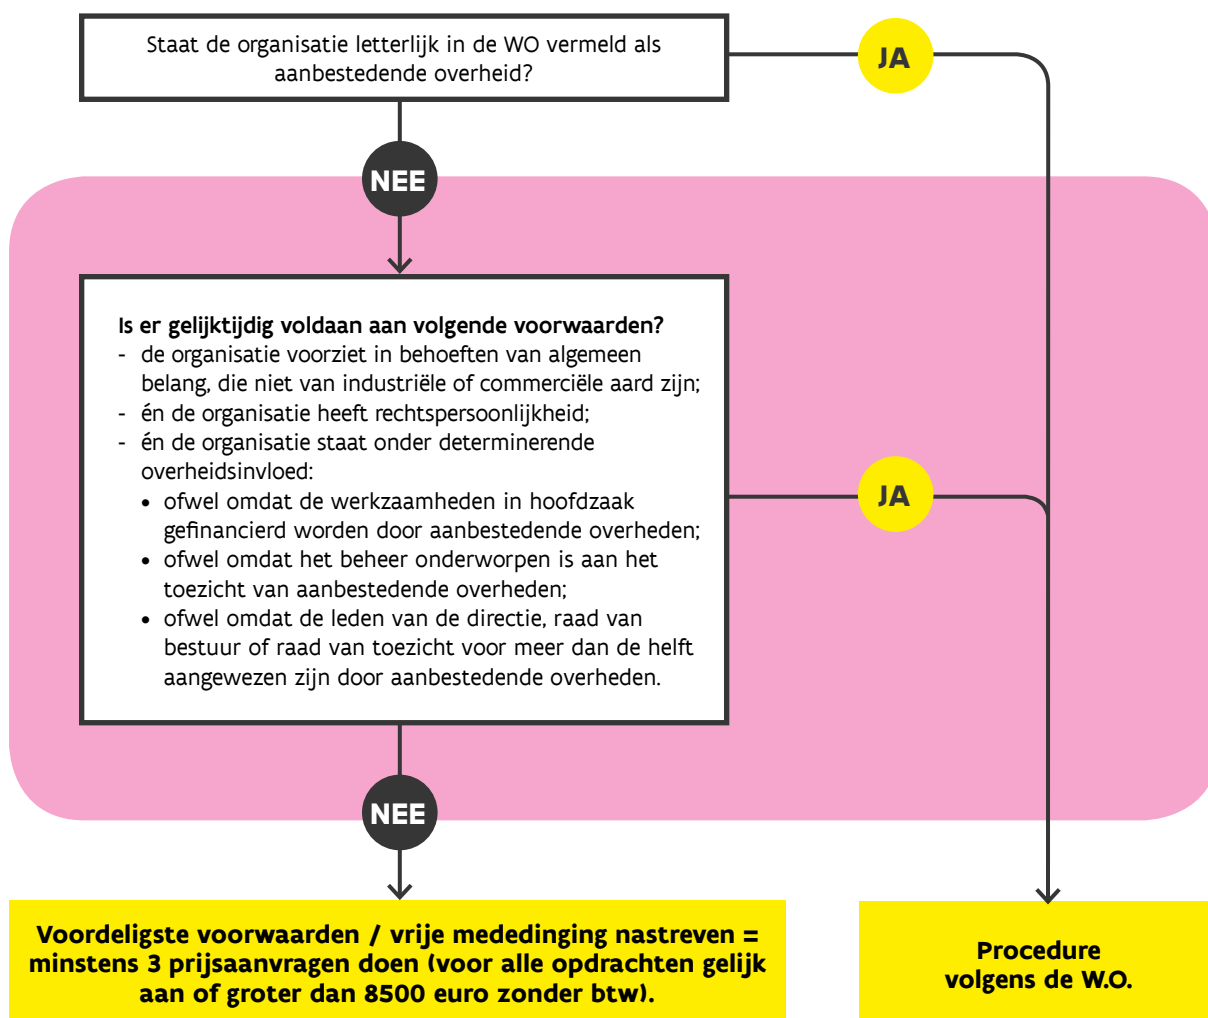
Staat de organisatie letterlijk in de WO vermeld als aanbestedende overheid?

JA

NEE

Is er gelijktijdig voldaan aan volgende voorwaarden?
- de organisatie voorziet in behoeften van algemeen belang, die niet van industriële of commerciële aard zijn;
- én de organisatie heeft rechtspersoonlijkheid;
- én de organisatie staat onder determinerende overheidsinvloed:
  • ofwel omdat de werkzaamheden in hoofdzaak gefinancierd worden door aanbestedende overheden;
  • ofwel omdat het beheer onderworpen is aan het toezicht van aanbestedende overheden;
  • ofwel omdat de leden van de directie, raad van bestuur of raad van toezicht voor meer dan de helft aangewezen zijn door aanbestedende overheden.

JA

NEE

Voordeligste voorwaarden / vrije mededinging nastreven = minstens 3 prijsaanvragen doen (voor alle opdrachten gelijk aan of groter dan 8500 euro zonder btw).

Procedure volgens de W.O.